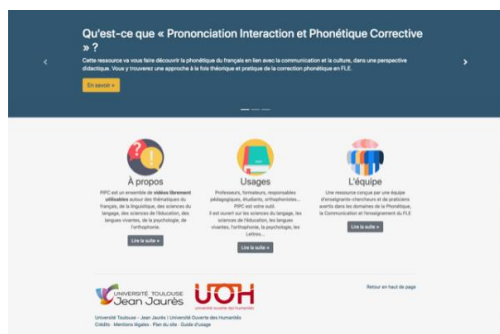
Qu'est-ce que « Prononciation Interaction et Phonétique Corrective » ?

Cette ressource va vous faire découvrir la phonétique du français en lien avec la communication et la culture, dans une perspective didactique. Vous y trouverez une approche à la fois théorique et pratique de la correction phonétique en FLE.

En savoir »

À propos

PIPC est un ensemble de vidéos librement utilisables autour des thématiques du français, de la linguistique, des sciences du langage, des sciences de l'éducation, des langues vivantes, de la psychologie, de l'orthophonie.

Lire la suite »

Usages

Professeurs, formateurs, responsables pédagogiques, étudiants, orthophonistes... PIPC est votre outil. Il est ouvert sur les sciences du langage, les sciences de l'éducation, les langues vivantes, l'orthophonie, la psychologie, les Lettres...

Lire la suite »

L'équipe

Une ressource conçue par une équipe d'enseignants-chercheurs et de praticiens avertis dans les domaines de la Phonétique, la Communication et l'enseignement du FLE.

Lire la suite »

UNIVERSITÉ TOULOUSE Jean Jaurès

UOH Université Ouverte des Humanités

Retour en haut de page

Université Toulouse - Jean Jaurès | Université Ouverte des Humanités
Crédits · Mentions légales · Plan du site · Guide d'usage